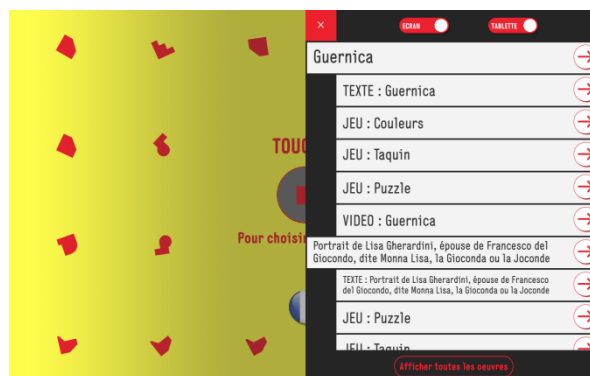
TOUC

Pour choisi

×

ECRAN

TABLETTE

Guernica

TEXTE : Guernica

JEU : Couleurs

JEU : Taquin

JEU : Puzzle

VIDEO : Guernica

Portrait de Lisa Gherardini, épouse de Francesco del Giocondo, dite Monna Lisa, la Gioconda ou la Joconde

TEXTE : Portrait de Lisa Gherardini, épouse de Francesco del Giocondo, dite Monna Lisa, la Gioconda ou la Joconde

JEU : Puzzle

JEU : Taquin

Afficher toutes les oeuvres